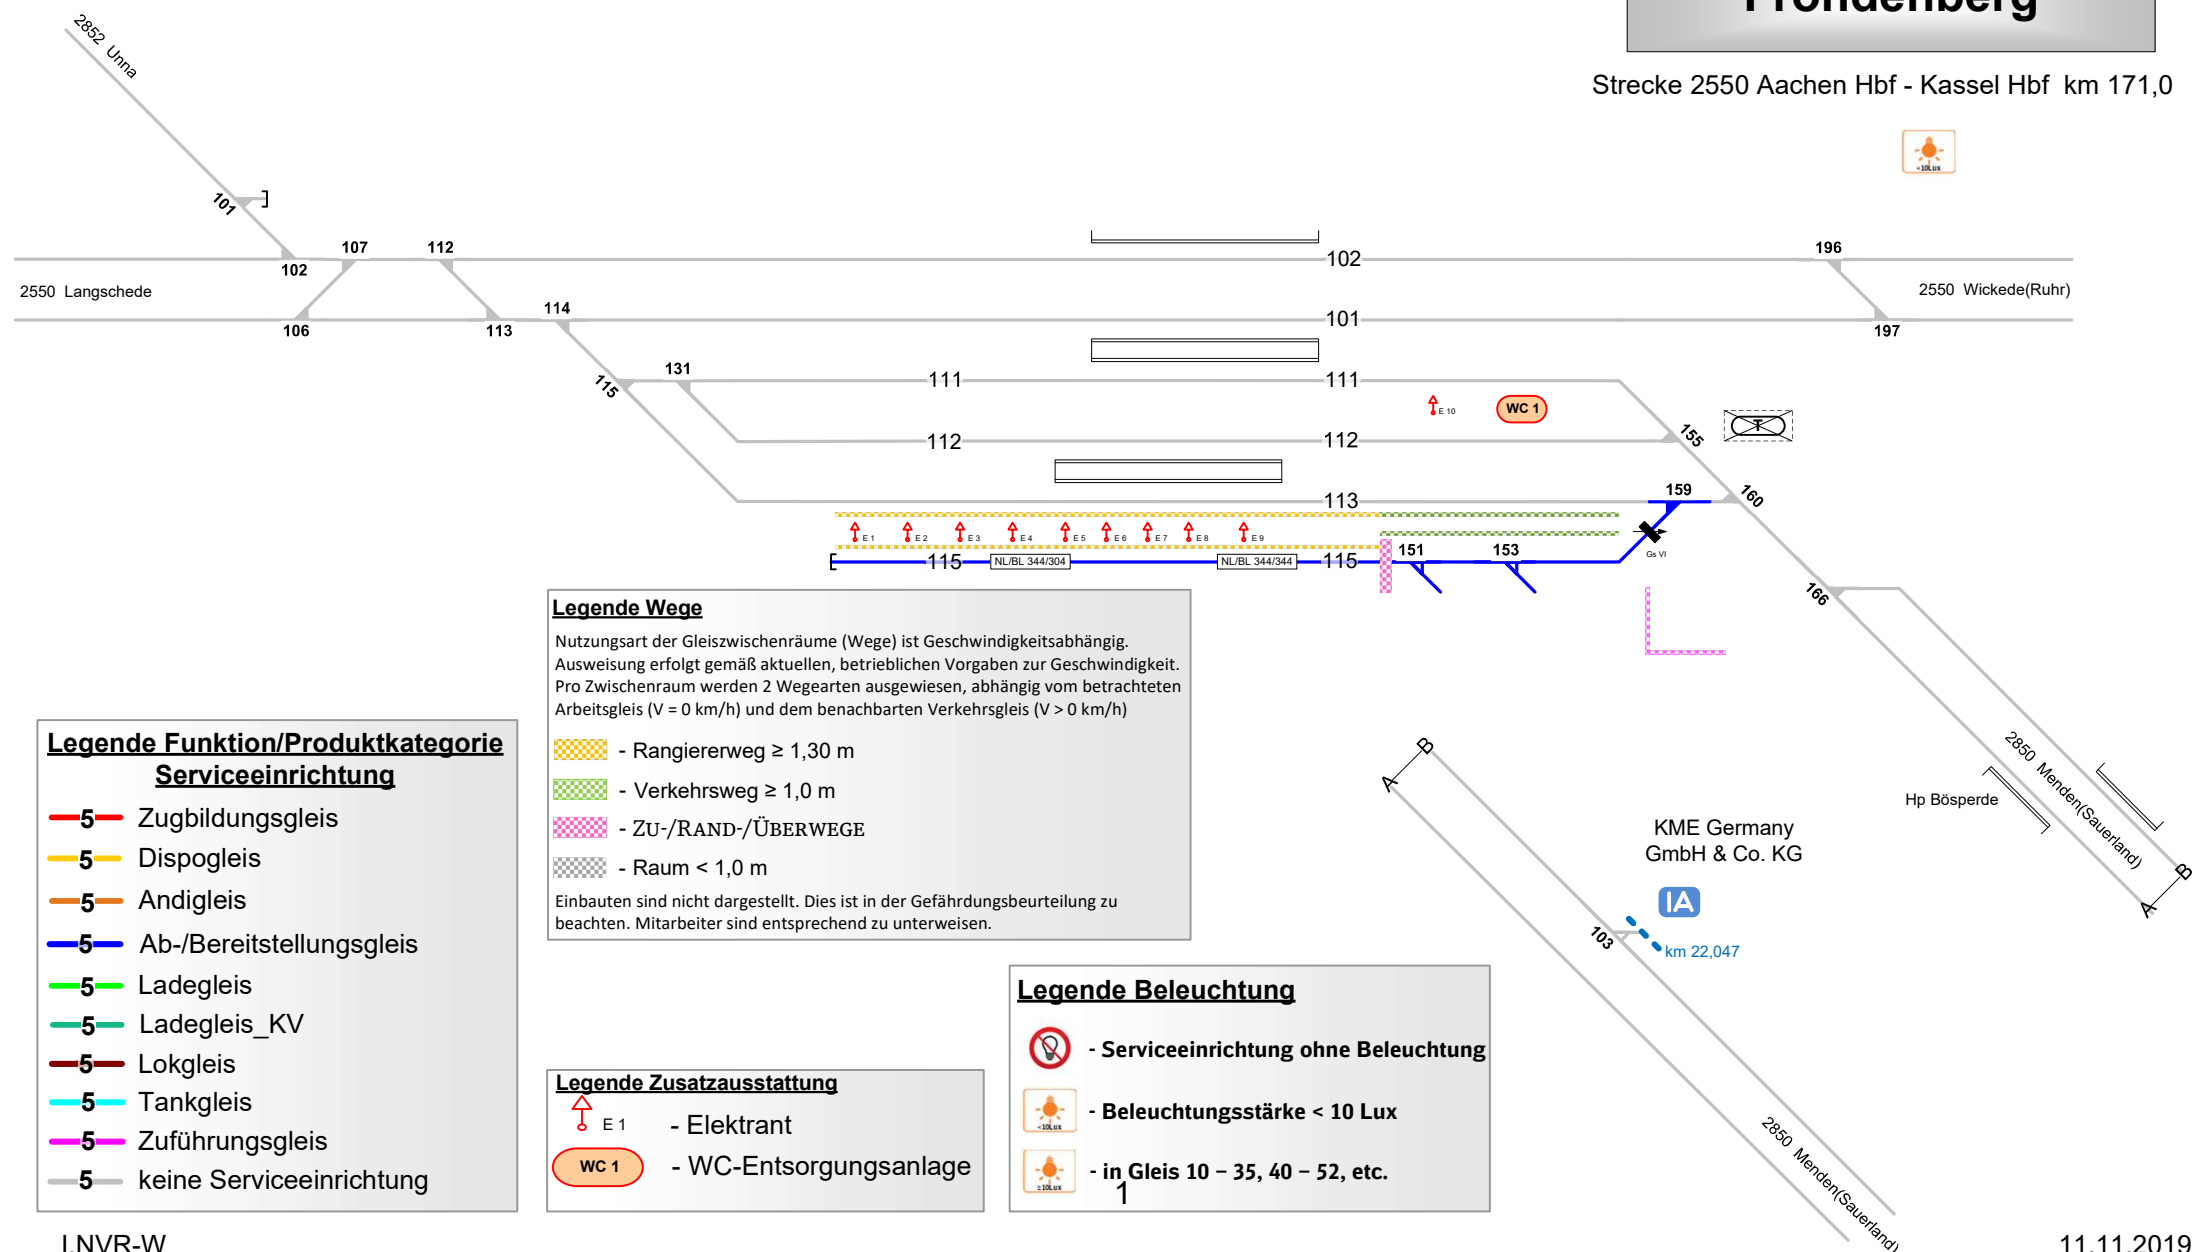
Fröndenberg

Strecke 2550 Aachen Hbf - Kassel Hbf km 171,0

2852 Unna

101

107 112 196

102

2550 Langschede

102

2550 Wickede(Ruhr)

114

106 113 101 197

131

115

111 111

E 10 WC 1

112 112 155

113 159 160

E 1 E 2 E 3 E 4 E 5 E 6 E 7 E 8 E 9

151 153 Gs VI

115 NL/BL 344/304 NL/BL 344/344 115

166

**Legende Wege**

Nutzungsart der Gleiszwischenräume (Wege) ist Geschwindigkeitsabhängig. Ausweisung erfolgt gemäß aktuellen, betrieblichen Vorgaben zur Geschwindigkeit. Pro Zwischenraum werden 2 Wegearten ausgewiesen, abhängig vom betrachteten Arbeitsgleis (V = 0 km/h) und dem benachbarten Verkehrsgleis (V > 0 km/h)

- Rangiererweg ≥ 1,30 m
- Verkehrsweg ≥ 1,0 m
- Zu-/Rand-/Überwege
- Raum < 1,0 m

Einbauten sind nicht dargestellt. Dies ist in der Gefährdungsbeurteilung zu beachten. Mitarbeiter sind entsprechend zu unterweisen.

**Legende Funktion/Produktkategorie Serviceeinrichtung**

5 Zugbildungsgleis
5 Dispogleis
5 Andigleis
5 Ab-/Bereitstellungsgleis
5 Ladegleis
5 Ladegleis_KV
5 Lokgleis
5 Tankgleis
5 Zuführungsgleis
5 keine Serviceeinrichtung

2850 Menden(Sauerland)

Hp Bösperde

KME Germany GmbH & Co. KG

IA

103

km 22,047

**Legende Beleuchtung**

- Serviceeinrichtung ohne Beleuchtung
- Beleuchtungsstärke < 10 Lux
- in Gleis 10 – 35, 40 – 52, etc.

1

**Legende Zusatzausstattung**

E 1 - Elektrant
WC 1 - WC-Entsorgungsanlage

2850 Menden(Sauerland)

LNVR-W

11.11.2019